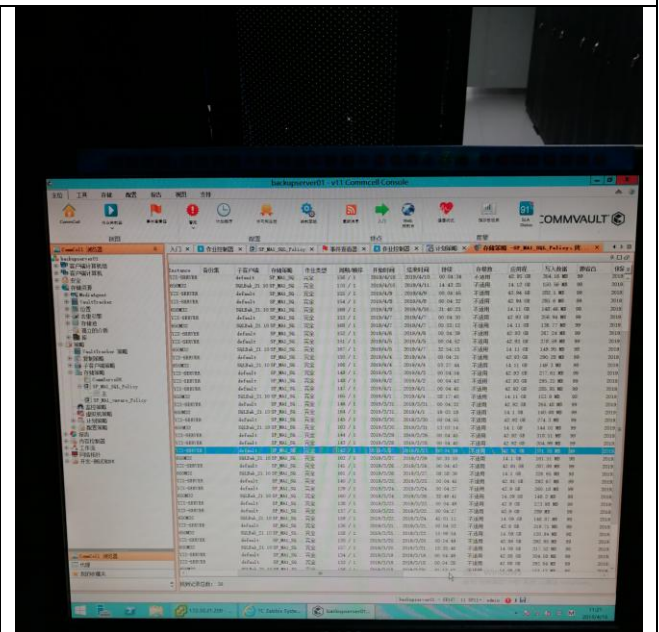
backupserver01 - v11 CommCell Console

COMMVAULT

入门 | 作业控制器 | SP_MA1_DAL_Policy | 事件查看器 | 作业控制器 | 计划策略 | 存储策略 SP_MA1_DAL_Policy

CommCell 浏览器

backupserver01

客户端计算机组

客户端计算机

存储资源

MediaAgent

Tape/Library

库

存储池

存储策略

CommCell

策略

计划策略

存储策略

SP_MA1_DAL_Policy

报告

CommCell 浏览器

代理

我的收藏夹

| Instance | 备份集 | 子客户端 | 存储策略 | 作业类型 | 周期/循环 | 开始时间 | 结束时间 | 持续 | 存储份 | 应用程 | 写入数据 | 跟踪日 |
|---|---|---|---|---|---|---|---|---|---|---|---|---|
| SCD-SERVER | | default | SP_MA1_DAL | 完全 | | 2019/6/11 | 2019/6/11 | | 不适用 | 42.90 GB | 256.16 MB | |
| RDOMS | | DALDak_20 | SP_MA1_DAL | 完全 | | 2019/6/11 | 2019/6/11 | | 不适用 | 14.13 GB | 136.43 MB | |
| SCD-SERVER | | default | SP_MA1_DAL | 完全 | | 2019/6/9 | 2019/6/9 | | 不适用 | 42.90 GB | 256.44 MB | |

所有记录总计: 58

backupserver01 admin

2019/6/12